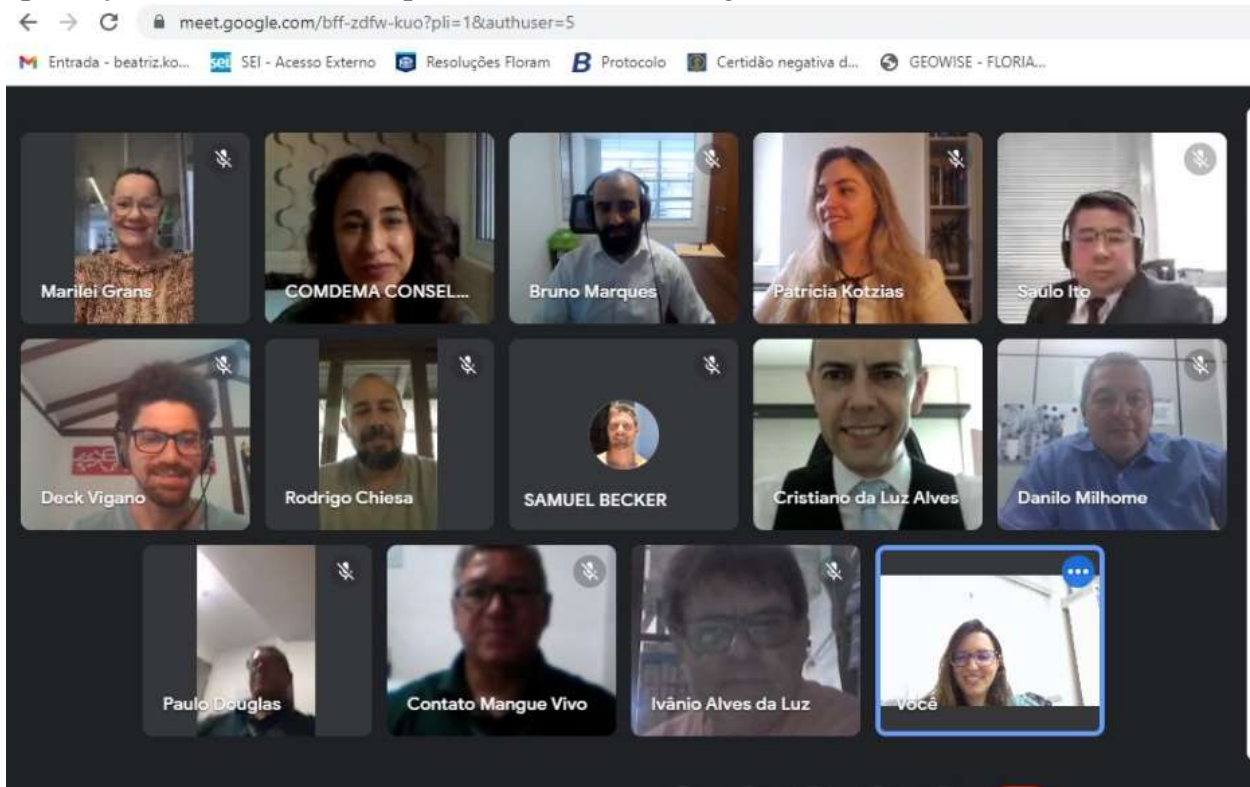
meet.google.com/bff-zdfw-kuo?pli=1&authuser=5

Entrada - beatriz.ko... SEI - Acesso Externo Resoluções Floram Protocolo Certidão negativa d... GEOWISE - FLORIA...

Marilei Grans
COMDEMA CONSEL...
Bruno Marques
Patricia Kotzias
Saulo Ito
Deck Vigano
Rodrigo Chiesa
SAMUEL BECKER
Cristiano da Luz Alves
Danilo Milhome
Paulo Douglas
Contato Mangue Vivo
Ivânio Alves da Luz
Você